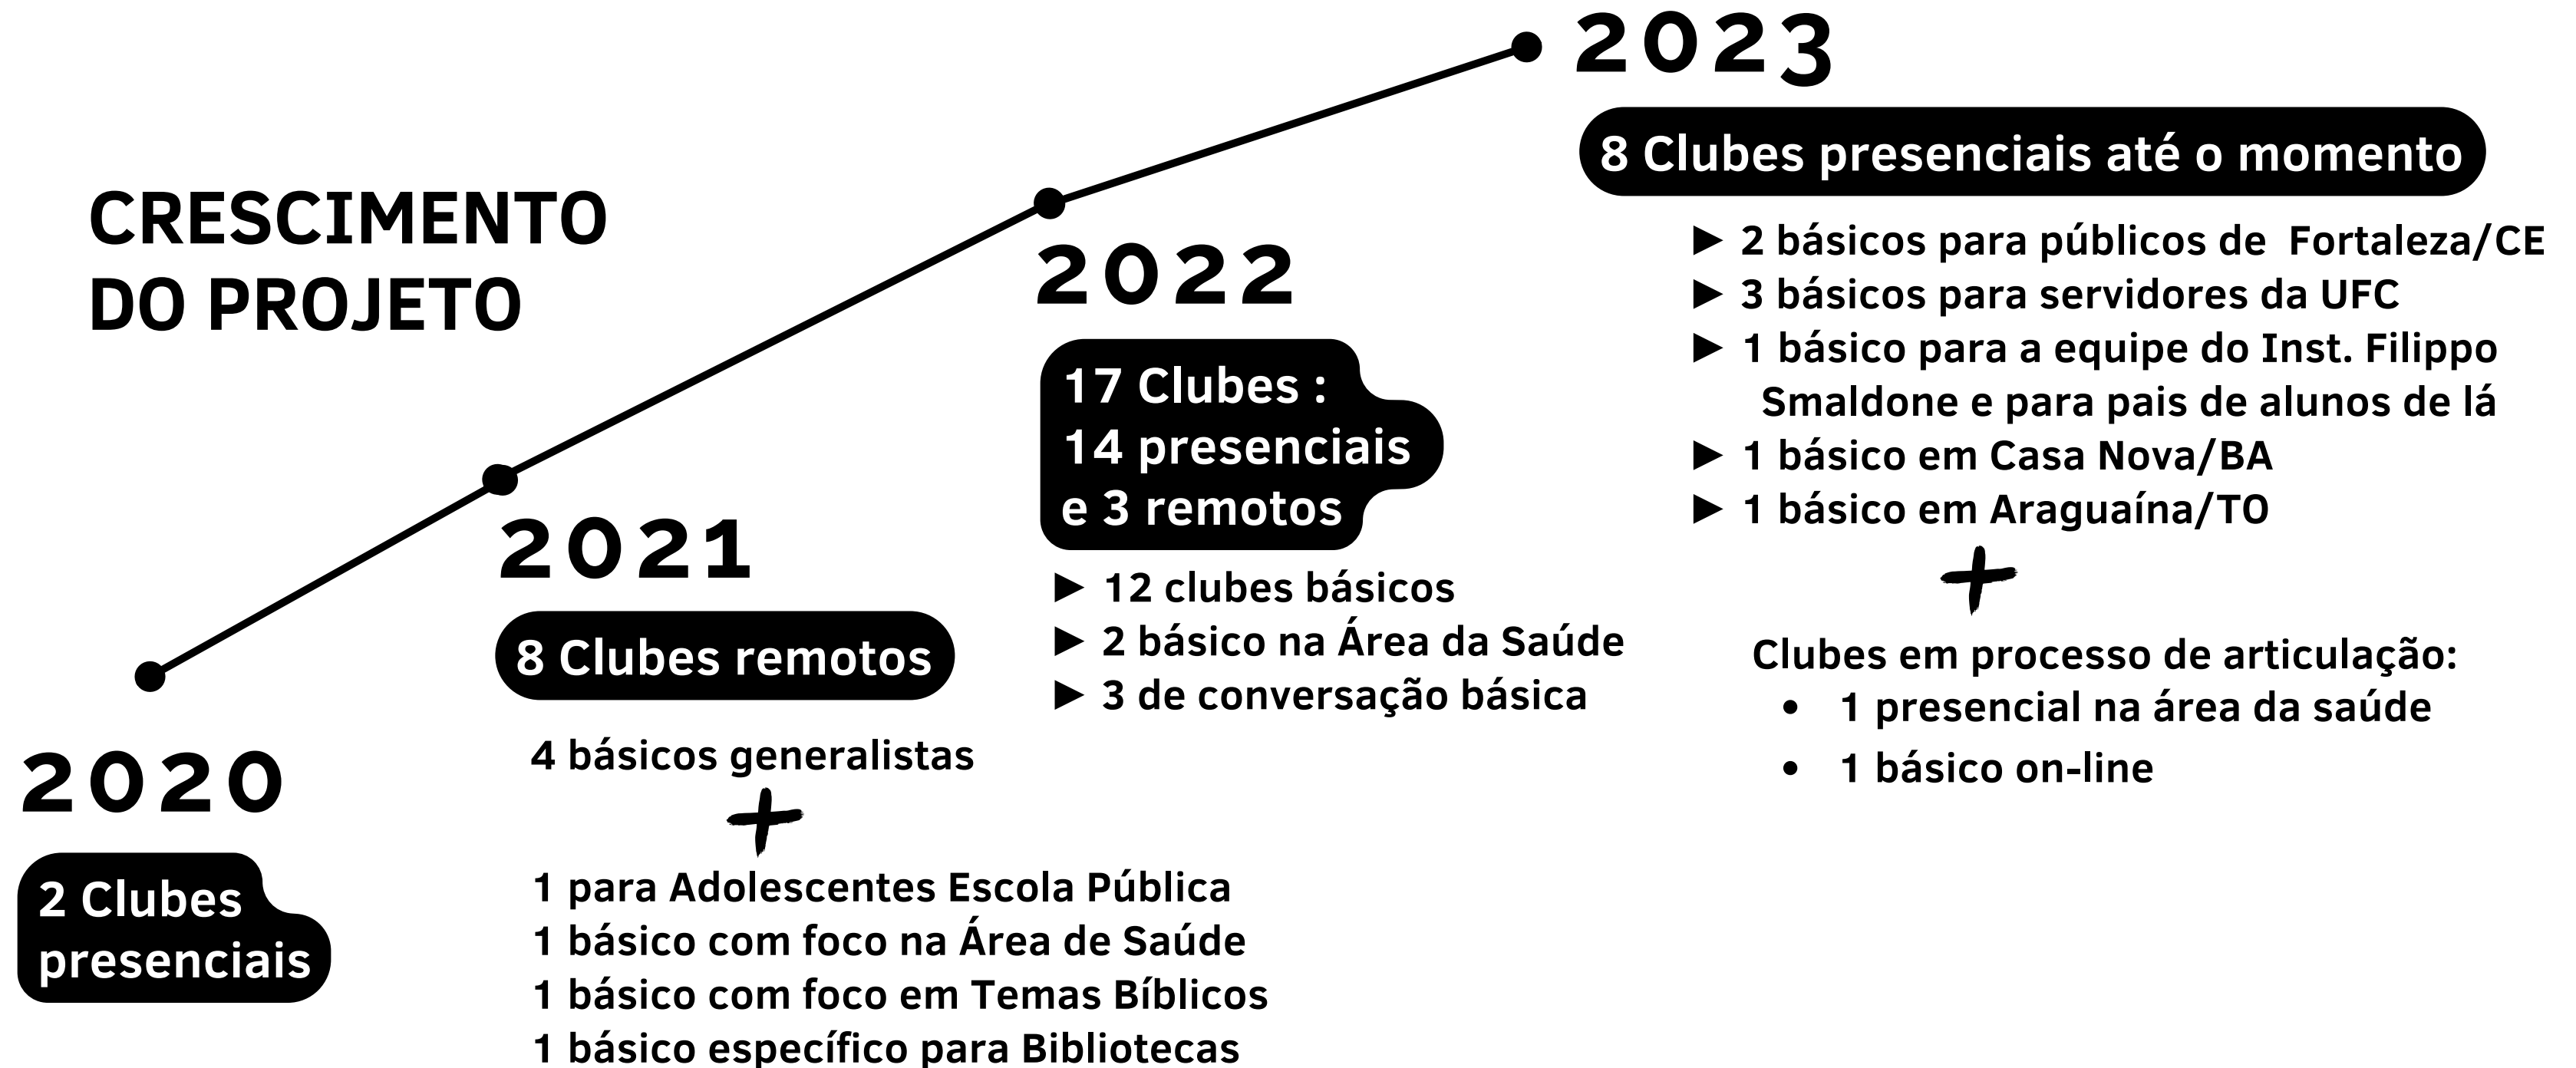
2023

8 Clubes presenciais até o momento

► 2 básicos para públicos de Fortaleza/CE
► 3 básicos para servidores da UFC
► 1 básico para a equipe do Inst. Filippo Smaldone e para pais de alunos de lá
► 1 básico em Casa Nova/BA
► 1 básico em Araguaína/TO

+

Clubes em processo de articulação:
• 1 presencial na área da saúde
• 1 básico on-line

CRESCIMENTO DO PROJETO

2022

17 Clubes : 14 presenciais e 3 remotos

► 12 clubes básicos
► 2 básico na Área da Saúde
► 3 de conversação básica

2021

8 Clubes remotos

4 básicos generalistas

+

1 para Adolescentes Escola Pública
1 básico com foco na Área de Saúde
1 básico com foco em Temas Bíblicos
1 básico específico para Bibliotecas

2020

2 Clubes presenciais